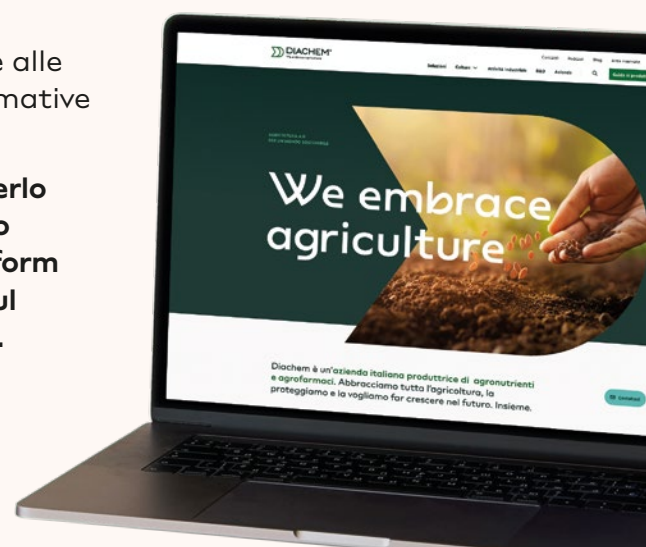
e alle
mative

erlo
o
form
ul
.

DIACHEM

Contatti Podcast Blog Area riservata

Soluzioni Colture Attività industriale R&D Azienda Guida ai prodotti

We embrace agriculture

Diachem è un'azienda italiana produttrice di agronutrienti e agrofarmaci. Abbracciamo tutta l'agricoltura, la proteggiamo e la vogliamo far crescere nel futuro. Insieme.

Contattaci